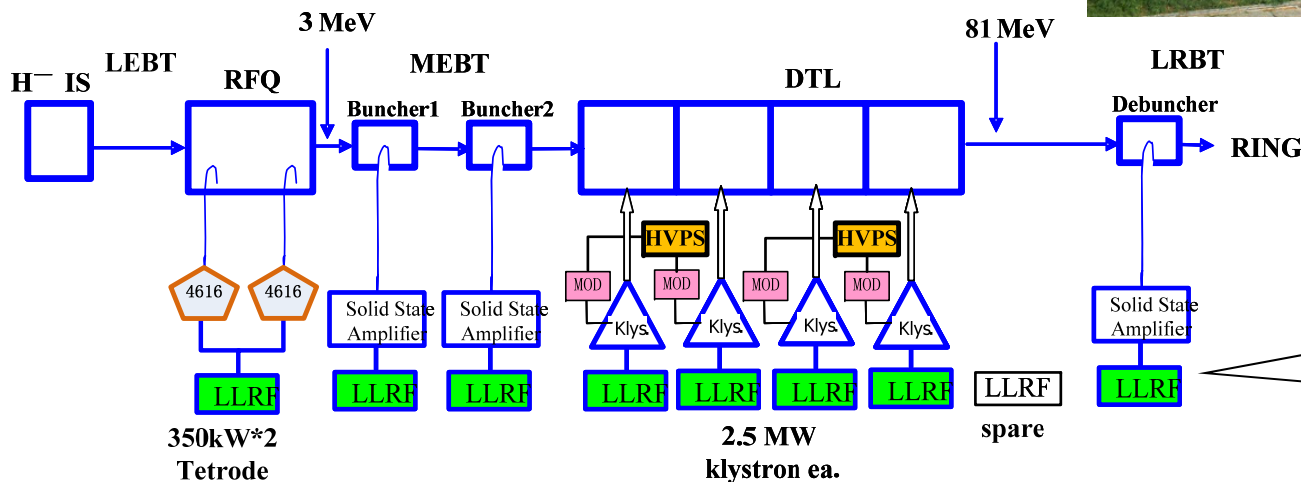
3 MeV

81 MeV

$H^-$ IS

LEBT

RFQ

MEBT

DTL

LRBT

Buncher1

Buncher2

Debuncher

RING

HVPS

HVPS

MOD

MOD

MOD

MOD

Klys.

Klys.

Klys.

Klys.

4616

4616

Solid State Amplifier

Solid State Amplifier

Solid State Amplifier

LLRF

LLRF

LLRF

LLRF

LLRF

LLRF

LLRF

LLRF

LLRF

350kW*2 Tetrode

2.5 MW klystron ea.

spare